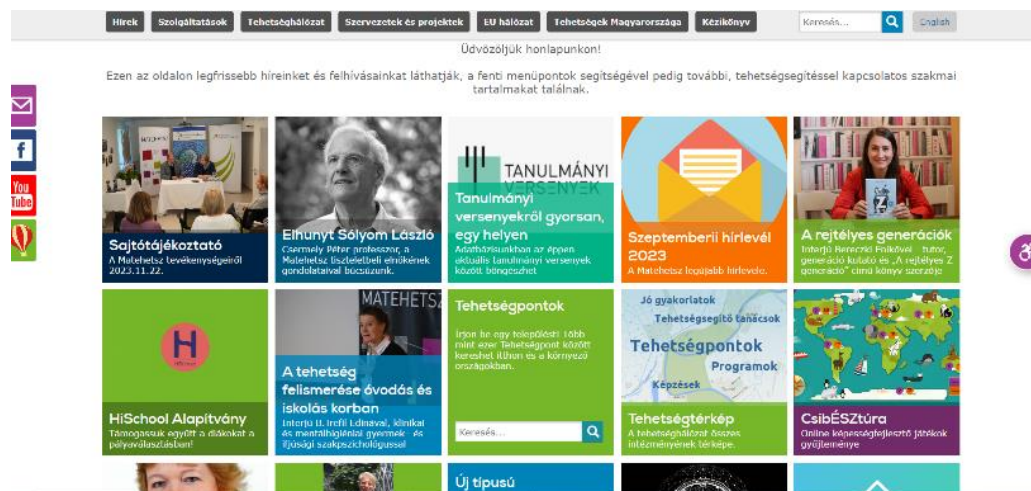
Hírek | Szolgáltatások | Tehetséghálózat | Szervezetek és projektek | EU hálózat | Tehetségek Magyarországa | Kézikönyv

Keresés...

English

Üdvözöljük honlapunkon!

Ezen az oldalon legfrissebb híreinket és felhívásainkat láthatják, a fenti menüpontok segítségével pedig további, tehetségsegítéssel kapcsolatos szakmai tartalmakat találnak.

You Tube

Sajtótájékoztató
A Matehetsz tevékenységeiről 2023.11.22.

Elhunyt Sólyom László
Csermely Péter professzor, a Matehetsz tiszteletbeli elnökének gondolataival búcsúzunk.

TANULMÁNYI VERSENYEK

Tanulmányi versenyekről gyorsan, egy helyen
Adatbázisunkban az éppen aktuális tanulmányi versenyek között böngészhet

Szeptemberii hírlevél 2023
A Matehetsz legújabb hírlevele.

A rejtélyes generációk
Interjú Bereczki Enikővel - tutor, generáció kutató és „A rejtélyes Z generáció" című könyv szerzője

H

HiSchool Alapítvány
Támogassuk együtt a diákokat a pályaválasztásban!

MATEHETSZ

A tehetség felismerése óvodás és iskolás korban
Interjú B. Irefli Edinával, klinikai és mentálhigiénia gyermek- és ifjúsági szakpszichológussal

Tehetségpontok
Írjon be egy települést! Több mint ezer Tehetségpont között kereshet itthon és a környező országokban.

Keresés...

Jó gyakorlatok
Tehetségsegítő tanácsok
Tehetségpontok
Programok
Képzések

Tehetségtérkép
A tehetséghálózat összes intézményének térképe.

CsibÉSZtúra
Online képességfejlesztő játékok gyűjteménye

Új típusú